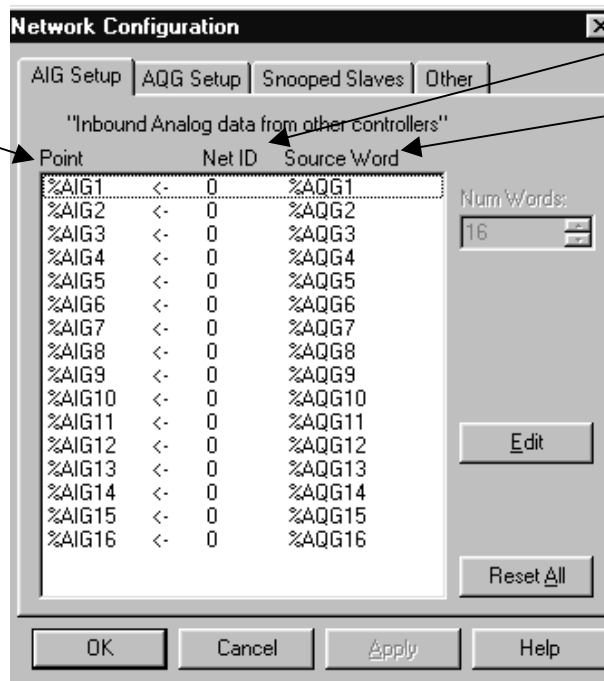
Network Configuration

AIG Setup | AQG Setup | Snooped Slaves | Other

"Inbound Analog data from other controllers"

| Point | | Net ID | Source Word |
|---|---|---|---|
| %AIG1 | <- | 0 | %AQG1 |
| %AIG2 | <- | 0 | %AQG2 |
| %AIG3 | <- | 0 | %AQG3 |
| %AIG4 | <- | 0 | %AQG4 |
| %AIG5 | <- | 0 | %AQG5 |
| %AIG6 | <- | 0 | %AQG6 |
| %AIG7 | <- | 0 | %AQG7 |
| %AIG8 | <- | 0 | %AQG8 |
| %AIG9 | <- | 0 | %AQG9 |
| %AIG10 | <- | 0 | %AQG10 |
| %AIG11 | <- | 0 | %AQG11 |
| %AIG12 | <- | 0 | %AQG12 |
| %AIG13 | <- | 0 | %AQG13 |
| %AIG14 | <- | 0 | %AQG14 |
| %AIG15 | <- | 0 | %AQG15 |
| %AIG16 | <- | 0 | %AQG16 |

Num Words:
16

Edit

Reset All

OK | Cancel | Apply | Help